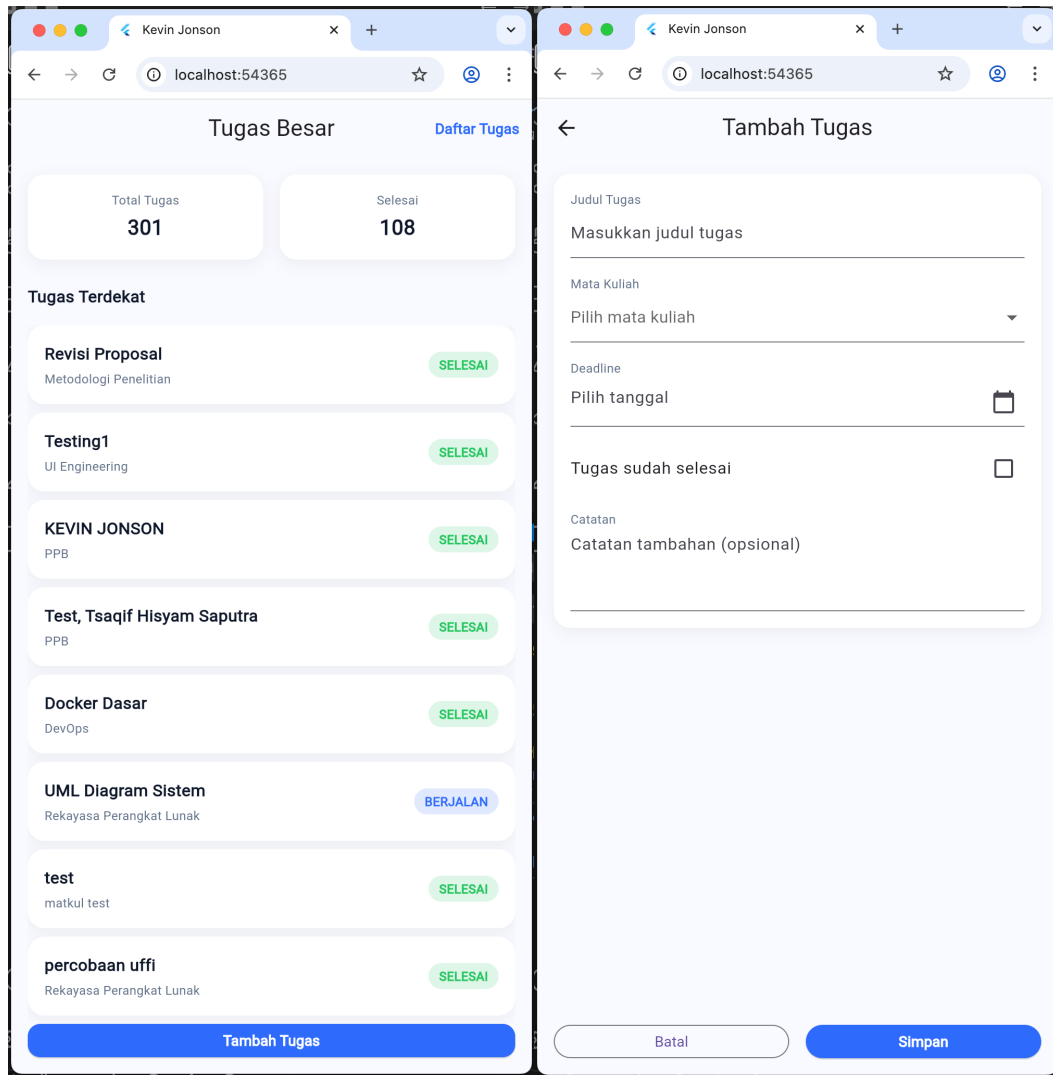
Kevin Jonson

localhost:54365

Tugas Besar

Daftar Tugas

Total Tugas
301

Selesai
108

Tugas Terdekat

Revisi Proposal
Metodologi Penelitian
SELESAI

Testing1
UI Engineering
SELESAI

KEVIN JONSON
PPB
SELESAI

Test, Tsaqif Hisyam Saputra
PPB
SELESAI

Docker Dasar
DevOps
SELESAI

UML Diagram Sistem
Rekayasa Perangkat Lunak
BERJALAN

test
matkul test
SELESAI

percobaan uffi
Rekayasa Perangkat Lunak
SELESAI

Tambah Tugas

Kevin Jonson

localhost:54365

Tambah Tugas

Judul Tugas
Masukkan judul tugas

Mata Kuliah
Pilih mata kuliah

Deadline
Pilih tanggal

Tugas sudah selesai

Catatan
Catatan tambahan (opsional)

Batal

Simpan